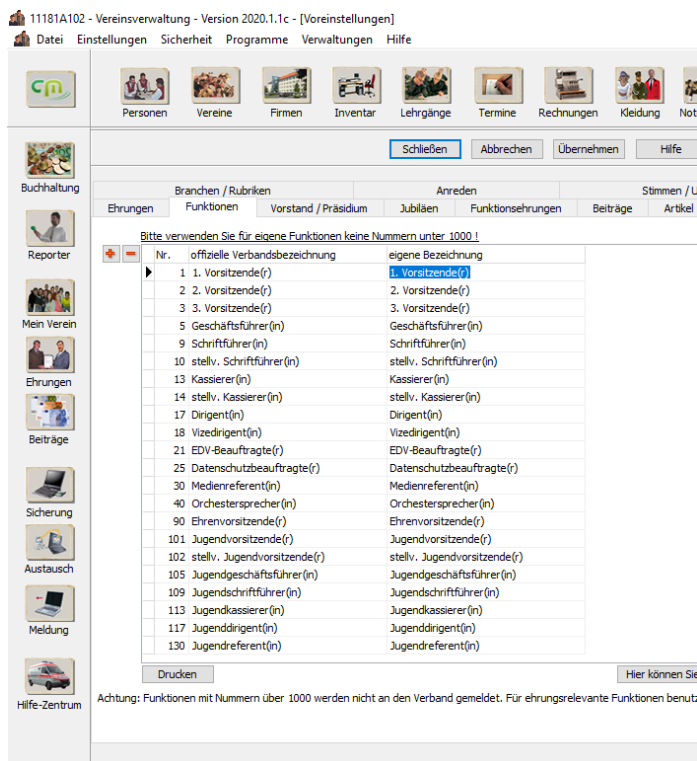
11181A102 - Vereinsverwaltung - Version 2020.1.1c - [Voreinstellungen]

Datei Einstellungen Sicherheit Programme Verwaltungen Hilfe

Personen Vereine Firmen Inventar Lehrgänge Termine Rechnungen Kleidung Not

Buchhaltung

Reporter

Mein Verein

Ehrungen

Beiträge

Sicherung

Austausch

Meldung

Hilfe-Zentrum

Schließen Abbrechen Übernehmen Hilfe

Branchen / Rubriken Anreden Stimmen / U

Ehrungen Funktionen Vorstand / Präsidium Jubiläen Funktionsehrungen Beiträge Artikel

Bitte verwenden Sie für eigene Funktionen keine Nummern unter 1000 !

| Nr. | offizielle Verbandsbezeichnung | eigene Bezeichnung |
|---|---|---|
| 1 | 1. Vorsitzende(r) | 1. Vorsitzende(r) |
| 2 | 2. Vorsitzende(r) | 2. Vorsitzende(r) |
| 3 | 3. Vorsitzende(r) | 3. Vorsitzende(r) |
| 5 | Geschäftsführer(in) | Geschäftsführer(in) |
| 9 | Schriftführer(in) | Schriftführer(in) |
| 10 | stellv. Schriftführer(in) | stellv. Schriftführer(in) |
| 13 | Kassierer(in) | Kassierer(in) |
| 14 | stellv. Kassierer(in) | stellv. Kassierer(in) |
| 17 | Dirigent(in) | Dirigent(in) |
| 18 | Vizedirigent(in) | Vizedirigent(in) |
| 21 | EDV-Beauftragte(r) | EDV-Beauftragte(r) |
| 25 | Datenschutzbeauftragte(r) | Datenschutzbeauftragte(r) |
| 30 | Medienreferent(in) | Medienreferent(in) |
| 40 | Orchestersprecher(in) | Orchestersprecher(in) |
| 90 | Ehrenvorsitzende(r) | Ehrenvorsitzende(r) |
| 101 | Jugendvorsitzende(r) | Jugendvorsitzende(r) |
| 102 | stellv. Jugendvorsitzende(r) | stellv. Jugendvorsitzende(r) |
| 105 | Jugendgeschäftsführer(in) | Jugendgeschäftsführer(in) |
| 109 | Jugendschriftführer(in) | Jugendschriftführer(in) |
| 113 | Jugendkassierer(in) | Jugendkassierer(in) |
| 117 | Jugenddirigent(in) | Jugenddirigent(in) |
| 130 | Jugendreferent(in) | Jugendreferent(in) |

Drucken Hier können Sie

Achtung: Funktionen mit Nummern über 1000 werden nicht an den Verband gemeldet. Für ehrungsrelevante Funktionen benutz